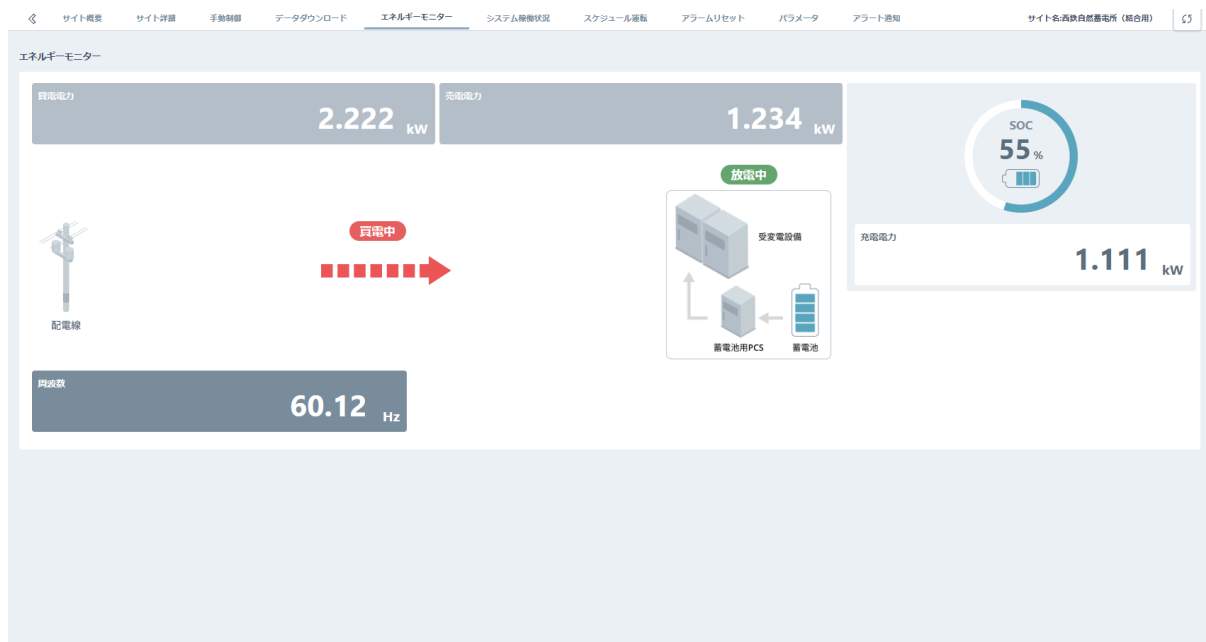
サイト概要　サイト詳細　手動制御　データダウンロード　エネルギーモニター　システム稼働状況　スケジュール運転　アラームリセット　パラメータ　アラート通知　サイト名:西鉄自然蓄電所（結合用）

エネルギーモニター

買電電力
2.222 kW

売電電力
1.234 kW

SOC
55 %

充電電力
1.111 kW

放電中

買電中

受変電設備

配電線

蓄電池用PCS

蓄電池

周波数
60.12 Hz